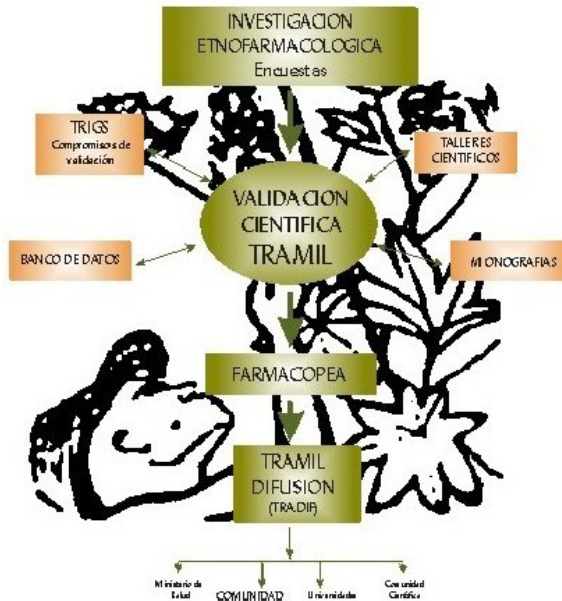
INVESTIGACION ETNOFARMACOLOGICA
Encuestas

TRIGS
Compromisos de validación

TALLERES CIENTIFICOS

VALIDACION CIENTIFICA TRAMIL

BANCO DE DATOS

MONOGRAFIAS

FARMACOPEA

TRAMIL DIFUSION
(TRADIF)

Ministerio de Salud

COMUNIDAD

Universidades

Comunidad Científica